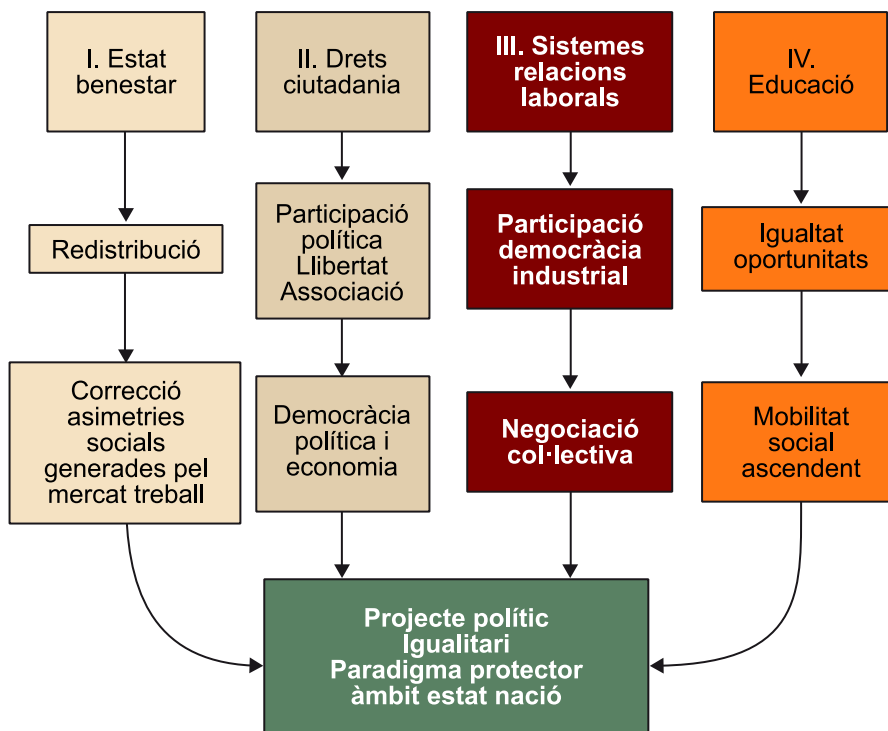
I. Estat benestar

Redistribució

Correcció asimetries socials generades pel mercat treball

II. Drets ciutadania

Participació política Llibertat Associació

Democràcia política i economia

III. Sistemes relacions laborals

Participació democràcia industrial

Negociació col·lectiva

IV. Educació

Igualtat oportunitats

Mobilitat social ascendent

Projecte polític Igualitari Paradigma protector àmbit estat nació